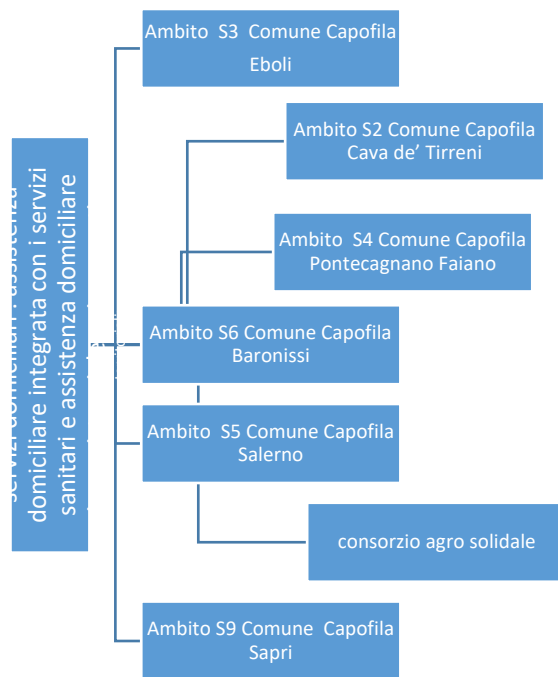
servizi domiciliari : assistenza domiciliare integrata con i servizi sanitari e assistenza domiciliare

Ambito S3 Comune Capofila Eboli

Ambito S2 Comune Capofila Cava de' Tirreni

Ambito S4 Comune Capofila Pontecagnano Faiano

Ambito S6 Comune Capofila Baronissi

Ambito S5 Comune Capofila Salerno

consorzio agro solidale

Ambito S9 Comune Capofila Sapri